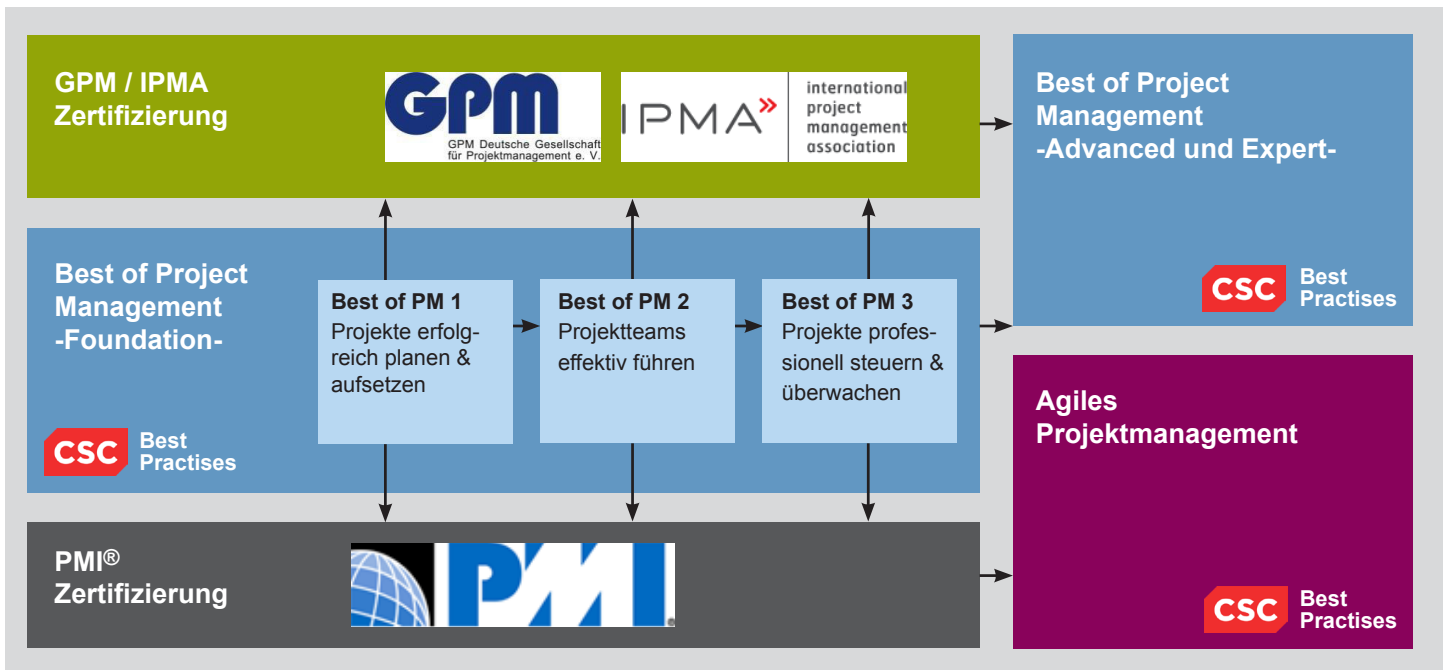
GPM / IPMA
Zertifizierung

GPM
GPM Deutsche Gesellschaft für Projektmanagement e. V.

IPMA
international project management association

Best of Project Management
-Advanced und Expert-

CSC Best Practises

Best of Project Management
-Foundation-

Best of PM 1
Projekte erfolgreich planen & aufsetzen

Best of PM 2
Projektteams effektiv führen

Best of PM 3
Projekte professionell steuern & überwachen

CSC Best Practises

Agiles Projektmanagement

PMI®
Zertifizierung

PMI

CSC Best Practises